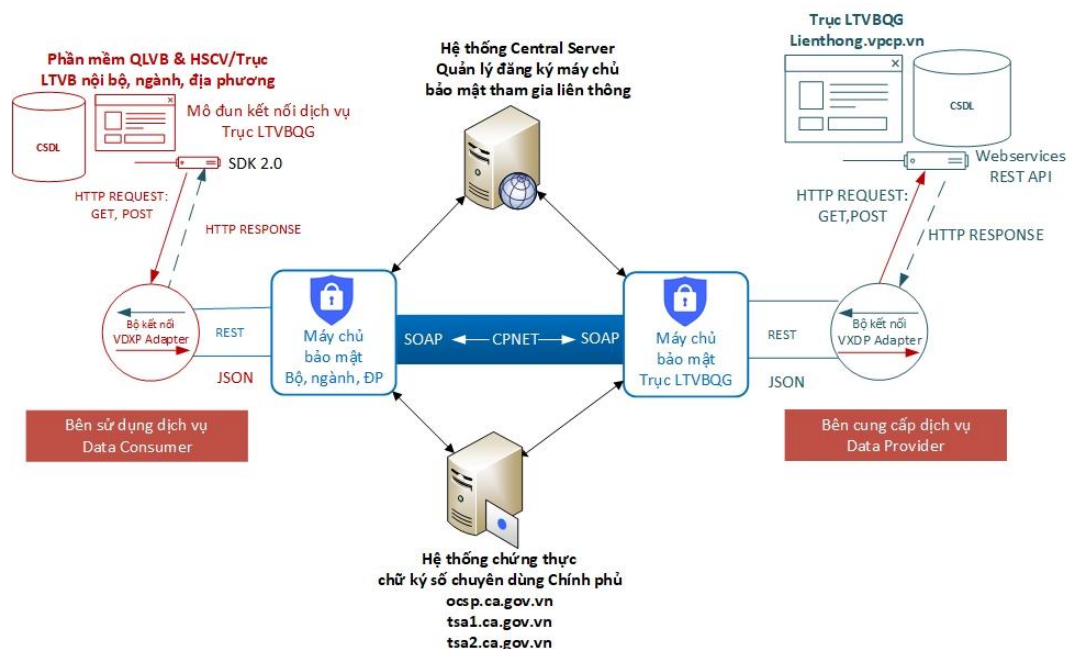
Phần mềm QLVB & HSCV/Trục LTVB nội bộ, ngành, địa phương

CSDL

Mô đun kết nối dịch vụ Trục LTVBQG

SDK 2.0

HTTP REQUEST: GET, POST

HTTP RESPONSE

Bộ kết nối VDXP Adapter

REST

JSON

Bên sử dụng dịch vụ Data Consumer

Hệ thống Central Server Quản lý đăng ký máy chủ bảo mật tham gia liên thông

Máy chủ bảo mật Bộ, ngành, ĐP

SOAP

CPNET

SOAP

Máy chủ bảo mật Trục LTVBQG

Hệ thống chứng thực chữ ký số chuyên dùng Chính phủ
ocsp.ca.gov.vn
tsa1.ca.gov.vn
tsa2.ca.gov.vn

Trục LTVBQG
Lienthong.vpcp.vn

CSDL

Webservices REST API

HTTP REQUEST: GET,POST

HTTP RESPONSE

Bộ kết nối VXDP Adapter

REST

JSON

Bên cung cấp dịch vụ Data Provider